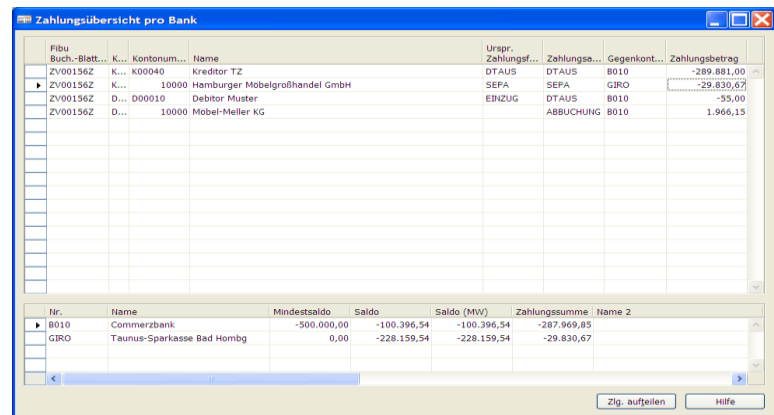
Zahlungsübersicht pro Bank

| Fibu Buch.-Blatt... | K... | Kontonum... | Name | Urspr. Zahlungsf... | Zahlungsa... | Gegenkont... | Zahlungsbetrag |
|---|---|---|---|---|---|---|---|
| ZV00156Z | K... | K00040 | Kreditor TZ | DTAUS | DTAUS | B010 | -289.881,00 |
| ZV00156Z | K... | 10000 | Hamburger Möbelgroßhandel GmbH | SEPA | SEPA | GIRO | -29.830,67 |
| ZV00156Z | D... | D00010 | Debitor Muster | EINZUG | DTAUS | B010 | -55,00 |
| ZV00156Z | D... | 10000 | Mobel-Meller KG | | ABBUCHUNG | B010 | 1.966,15 |

| Nr. | Name | Mindestsaldo | Saldo | Saldo (MW) | Zahlungssumme | Name 2 |
|---|---|---|---|---|---|---|
| B010 | Commerzbank | -500.000,00 | -100.396,54 | -100.396,54 | -287.969,85 | |
| GIRO | Taunus-Sparkasse Bad Hombg | 0,00 | -228.159,54 | -228.159,54 | -29.830,67 | |

Zlg. aufteilen
Hilfe